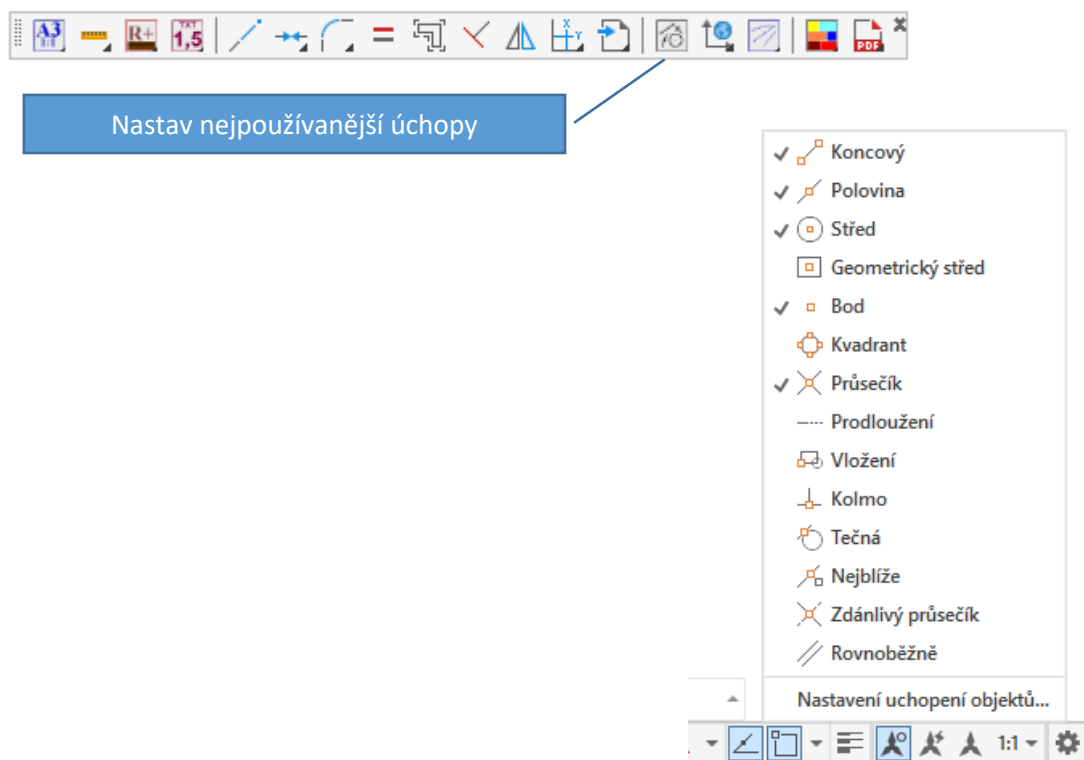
A3
R+
1,5
PDF

Nastav nejpoužívanější úchopy

✓ Koncový
✓ Polovina
✓ Střed
Geometrický střed
✓ Bod
Kvadrant
✓ Průsečík
Prodloužení
Vložení
Kolmo
Tečná
Nejblíže
Zdánlivý průsečík
Rovnoběžně
Nastavení uchopení objektů...

1:1